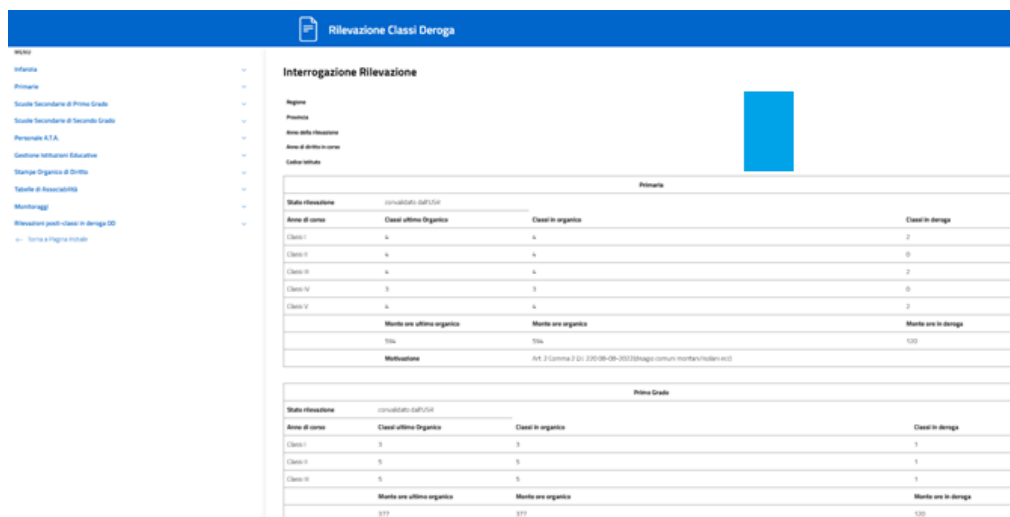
Rilevazione Classi Deroga

MENU

Infanzia
Primaria
Scuole Secondarie di Primo Grado
Scuole Secondarie di Secondo Grado
Personale A.T.A.
Gestione Istituzioni Educative
Stampe Organico di Diritto
Tabelle di Associabilità
Monitoraggi
Rilevazioni posti-classi in deroga OD
← Torna a Pagina Iniziale

Interrogazione Rilevazione

Regione
Provincia
Anno della rilevazione
Anno di diritto in corso
Codice Istituto

| Primaria | | | |
|---|---|---|---|
| Stato rilevazione | convalidato dall'USR | | |
| Anno di corso | Classi ultimo Organico | Classi in organico | Classi in deroga |
| Classi I | 4 | 4 | 2 |
| Classi II | 4 | 4 | 0 |
| Classi III | 4 | 4 | 2 |
| Classi IV | 3 | 3 | 0 |
| Classi V | 4 | 4 | 2 |
| | Monte ore ultimo organico | Monte ore organico | Monte ore in deroga |
| | 594 | 594 | 120 |
| | Motivazione | Art. 2 Comma 2 (D. 220 08-08-2023)(disagio comuni montani/isolani ecc) | |

| Primo Grado | | | |
|---|---|---|---|
| Stato rilevazione | convalidato dall'USR | | |
| Anno di corso | Classi ultimo Organico | Classi in organico | Classi in deroga |
| Classi I | 3 | 3 | 1 |
| Classi II | 5 | 5 | 1 |
| Classi III | 5 | 5 | 1 |
| | Monte ore ultimo organico | Monte ore organico | Monte ore in deroga |
| | 377 | 377 | 120 |